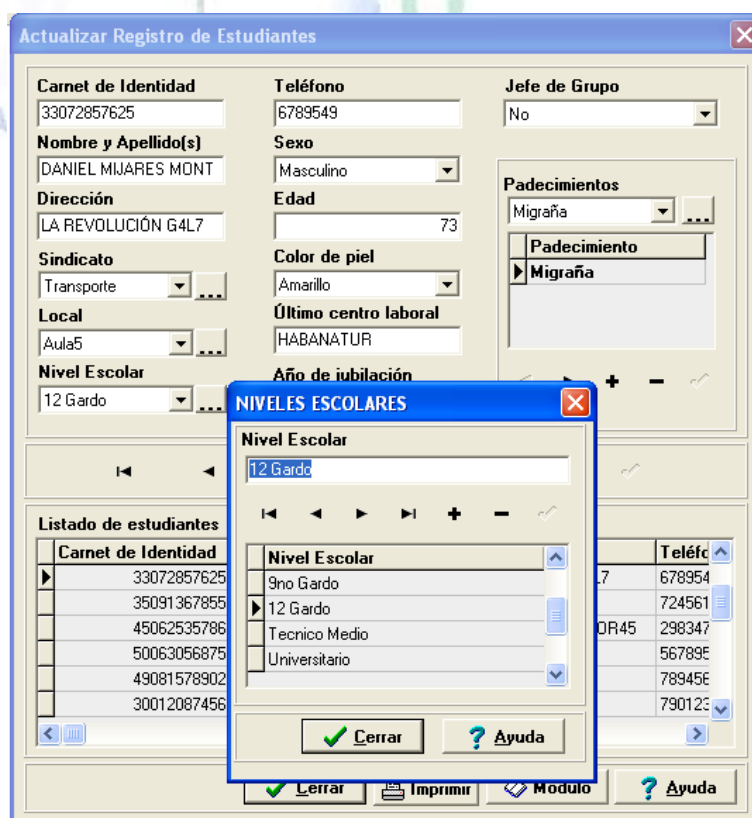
Actualizar Registro de Estudiantes

Carnet de Identidad
33072857625
Nombre y Apellido(s)
DANIEL MIJARES MONT
Dirección
LA REVOLUCIÓN G4L7
Sindicato
Transporte
Local
Aula5
Nivel Escolar
12 Gardo

Teléfono
6789549
Sexo
Masculino
Edad
73
Color de piel
Amarillo
Último centro laboral
HABANATUR
Año de jubilación

Jefe de Grupo
No
Padecimientos
Migraña

| Padecimiento |
|---|
| Migraña |

NIVELES ESCOLARES
Nivel Escolar
12 Gardo

| Nivel Escolar |
|---|
| 9no Gardo |
| 12 Gardo |
| Tecnico Medio |
| Universitario |

Cerrar
Ayuda

Listado de estudiantes

| Carnet de Identidad | | Teléfo |
|---|---|---|
| 33072857625 | 7 | 678954 |
| 35091367855 | | 724561 |
| 45062535786 | OR45 | 298347 |
| 50063056875 | | 567895 |
| 49081578902 | | 789456 |
| 30012087456 | | 790123 |

Cerrar
Imprimir
Modulo
Ayuda